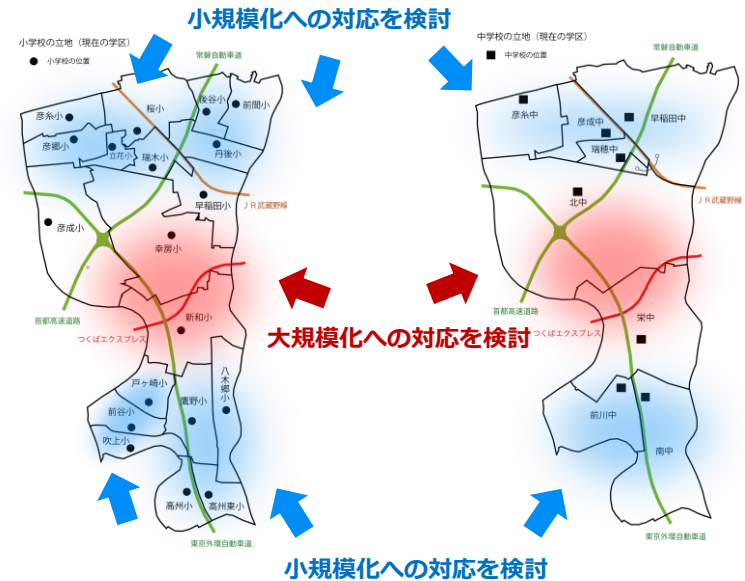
小規模化への対応を検討

小学校の立地（現在の学区）

● 小学校の位置

常磐自動車道

桜小

後谷小

前間小

彦糸小

彦郷小

立花小

瑞木小

丹後小

ＪＲ武蔵野線

早稲田小

彦成小

幸房小

首都高速道路

新和小

つくばエクスプレス

八木郷小

戸ヶ崎小

前谷小

鷹野小

吹上小

高州小

高州東小

東京外環自動車道

中学校の立地（現在の学区）

■ 中学校の位置

常磐自動車道

彦糸中

彦成中

早稲田中

瑞穂中

北中

ＪＲ武蔵野線

首都高速道路

つくばエクスプレス

栄中

前川中

南中

東京外環自動車道

大規模化への対応を検討

小規模化への対応を検討